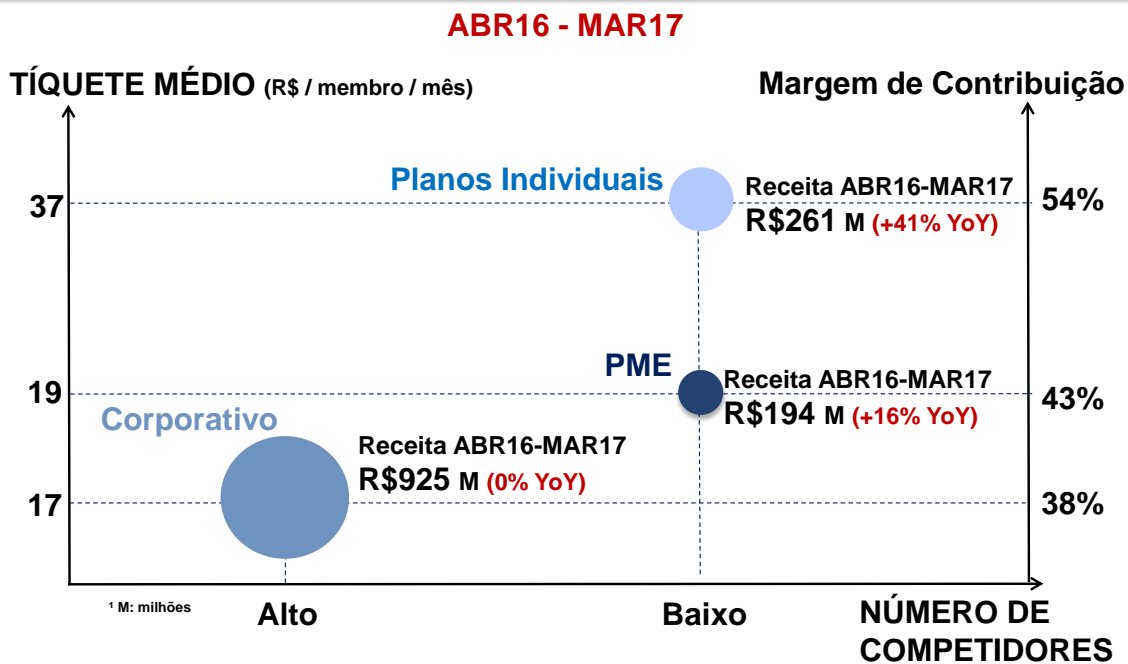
ABR16 - MAR17

TÍQUETE MÉDIO (R$ / membro / mês)

Margem de Contribuição

Planos Individuais

Receita ABR16-MAR17
R$261 M (+41% YoY)

37

54%

PME

Receita ABR16-MAR17
R$194 M (+16% YoY)

19

43%

Corporativo

Receita ABR16-MAR17
R$925 M (0% YoY)

17

38%

¹ M: milhões

Alto

Baixo

NÚMERO DE COMPETIDORES